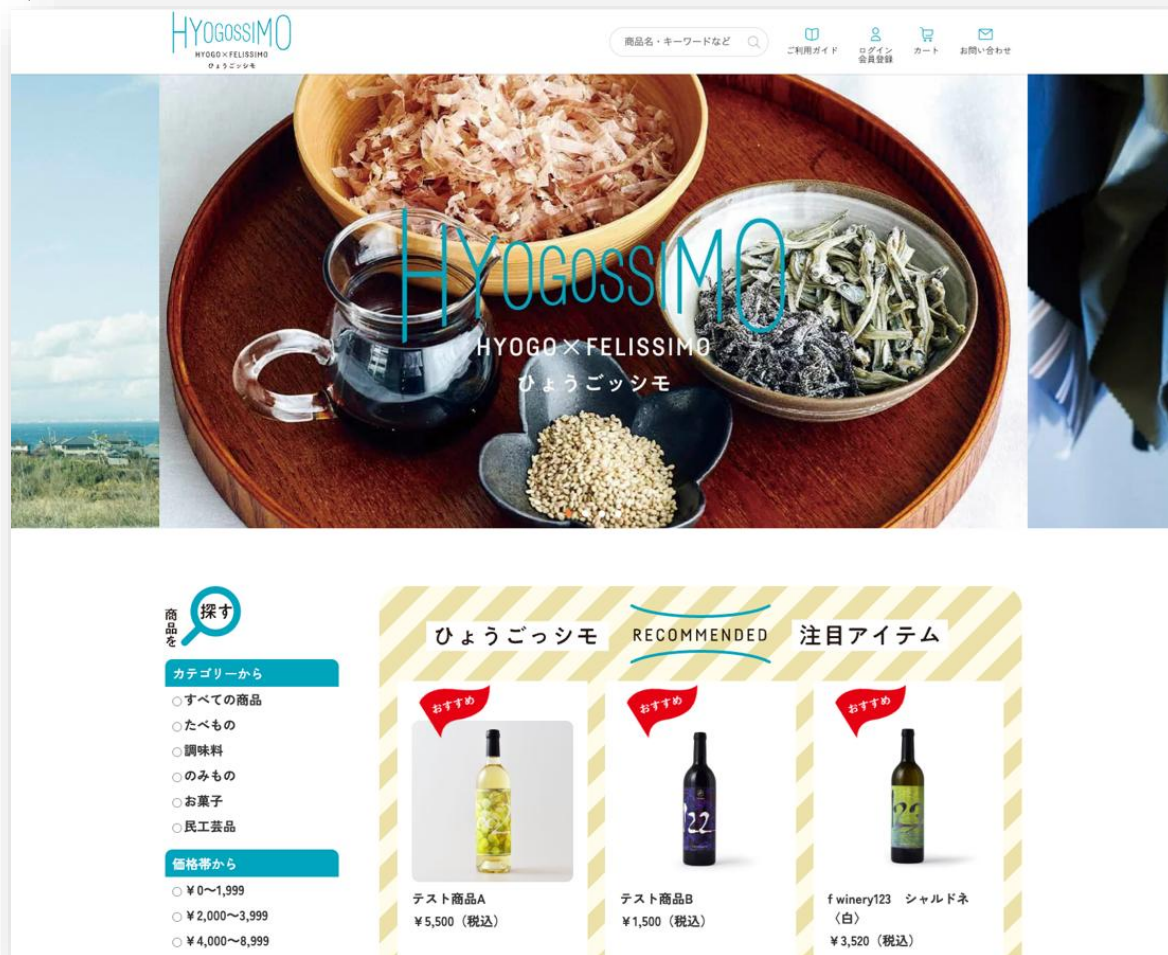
HYOGOSSIMO
HYOGO×FELISSIMO
ひょうごッシモ

商品名・キーワードなど

ご利用ガイド
ログイン 会員登録
カート
お問い合わせ

HYOGOSSIMO
HYOGO×FELISSIMO
ひょうごッシモ

商品を探す

カテゴリーから
○すべての商品
○たべもの
○調味料
○のみもの
○お菓子
○民工芸品

価格帯から
○￥0〜1,999
○￥2,000〜3,999
○￥4,000〜8,999

ひょうごっシモ RECOMMENDED 注目アイテム

おすすめ
テスト商品A
￥5,500（税込）

おすすめ
テスト商品B
￥1,500（税込）

おすすめ
f winery123 シャルドネ〈白〉
￥3,520（税込）